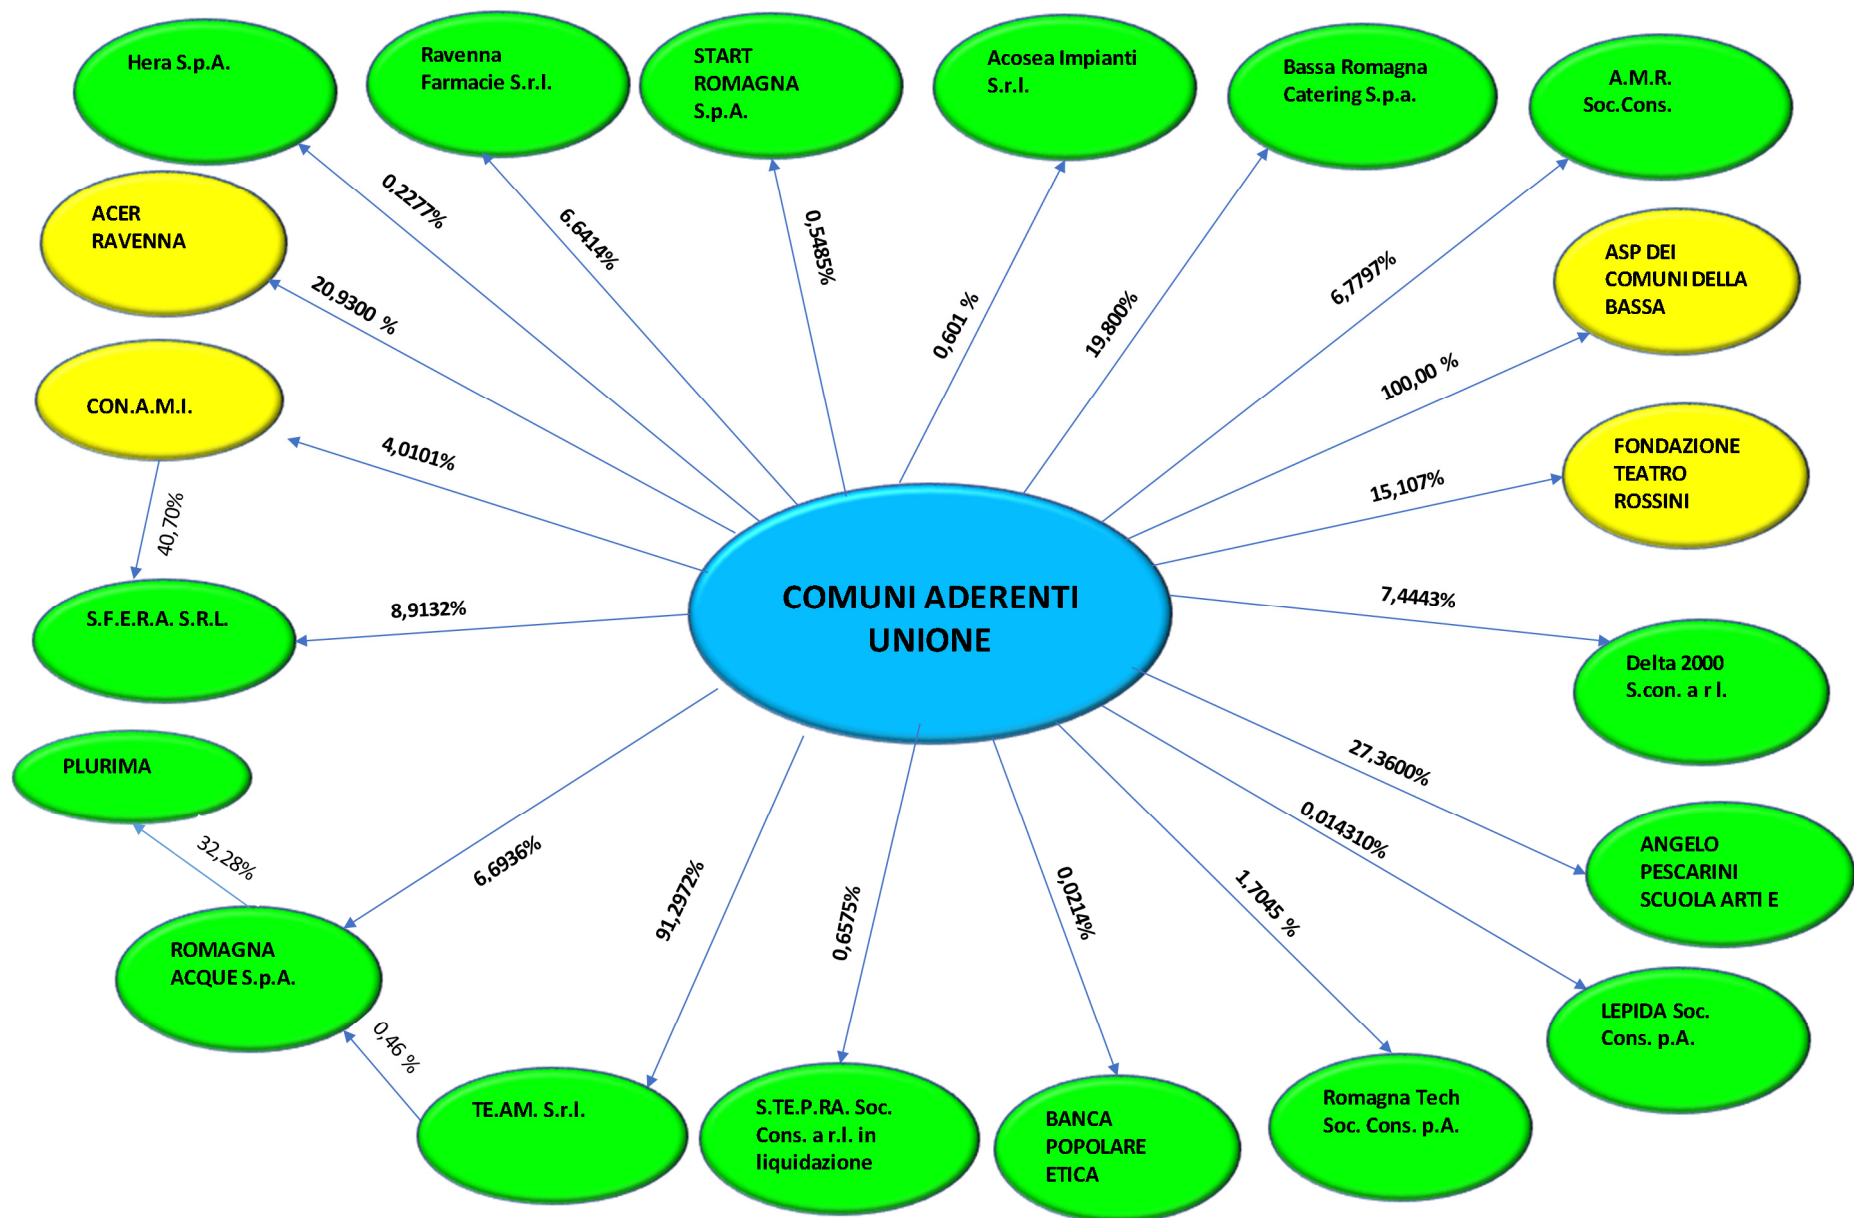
Hera S.p.A.

Ravenna Farmacie S.r.l.

START ROMAGNA S.p.A.

Acosea Impianti S.r.l.

Bassa Romagna Catering S.p.a.

A.M.R. Soc.Cons.

ACER RAVENNA

ASP DEI COMUNI DELLA BASSA

CON.A.M.I.

FONDAZIONE TEATRO ROSSINI

S.F.E.R.A. S.R.L.

COMUNI ADERENTI UNIONE

Delta 2000 S.con. a r l.

PLURIMA

ANGELO PESCARINI SCUOLA ARTI E

ROMAGNA ACQUE S.p.A.

LEPIDA Soc. Cons. p.A.

TE.AM. S.r.l.

S.TE.P.RA. Soc. Cons. a r.l. in liquidazione

BANCA POPOLARE ETICA

Romagna Tech Soc. Cons. p.A.

0,2277%

6.6414%

0,5485%

0,601 %

19,800%

6,7797%

20,9300 %

100,00 %

4,0101%

15,107%

40,70%

8,9132%

7,4443%

27,3600%

0,014310%

32,28%

6,6936%

91,2972%

0,6575%

0,0214%

1,7045 %

0,46 %